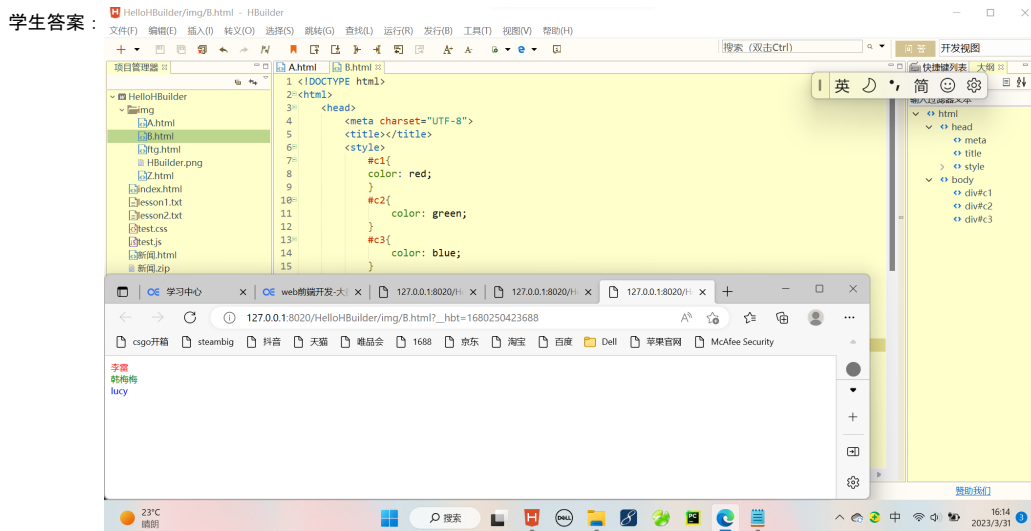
学生答案：

HelloHBuilder/img/B.html - HBuilder

文件(F) 编辑(E) 插入(I) 转义(O) 选择(S) 跳转(G) 查找(L) 运行(R) 发行(B) 工具(T) 视图(W) 帮助(H)

搜索（双击Ctrl）

开发视图

项目管理器

HelloHBuilder
img
A.html
B.html
ftg.html
HBuilder.png
Z.html
index.html
lesson1.txt
lesson2.txt
test.css
test.js
新闻.html
新闻.zip

A.html B.html

1 <!DOCTYPE html>
2 <html>
3 <head>
4 <meta charset="UTF-8">
5 <title></title>
6 <style>
7 #c1{
8 color: red;
9 }
10 #c2{
11 color: green;
12 }
13 #c3{
14 color: blue;
15 }

快捷键列表 大纲

英 简

html
head
meta
title
style
body
div#c1
div#c2
div#c3

学习中心 web前端开发-大 127.0.0.1:8020/H 127.0.0.1:8020/H 127.0.0.1:8020/H

127.0.0.1:8020/HelloHBuilder/img/B.html?__hbt=1680250423688

csgo开箱 steambig 抖音 天猫 唯品会 1688 京东 淘宝 百度 Dell 苹果官网 McAfee Security

李雷
韩梅梅
lucy

赞助我们

23°C 晴朗

搜索

中

16:14
2023/3/31